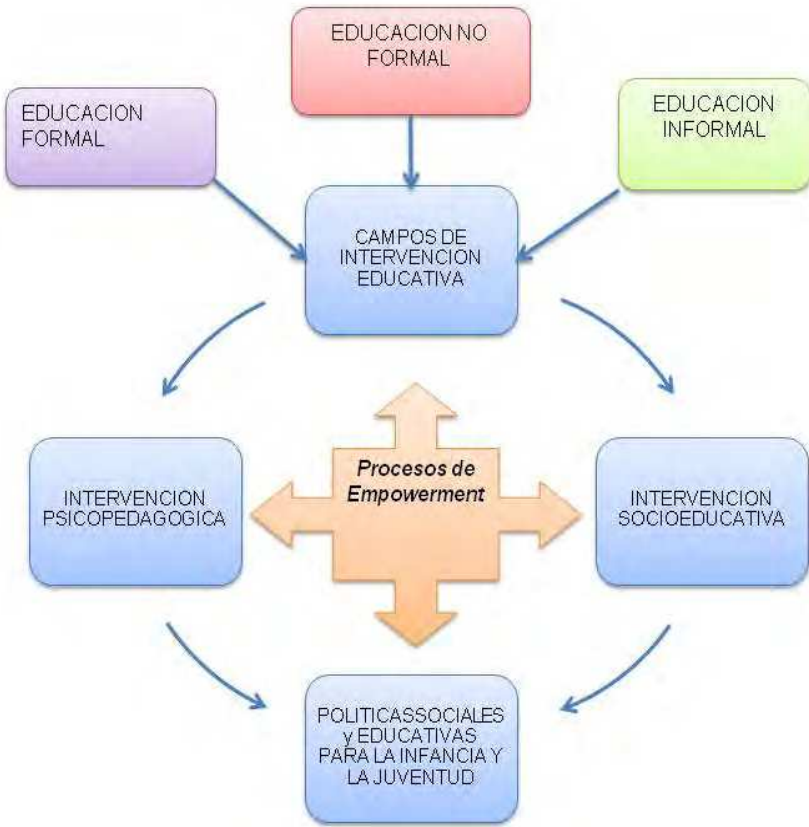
EDUCACION NO FORMAL

EDUCACION FORMAL

EDUCACION INFORMAL

CAMPOS DE INTERVENCION EDUCATIVA

INTERVENCION PSICOPEDAGOGICA

Procesos de Empowerment

INTERVENCION SOCIOEDUCATIVA

POLITICASSOCIALES y EDUCATIVAS PARA LA INFANCIA Y LA JUVENTUD